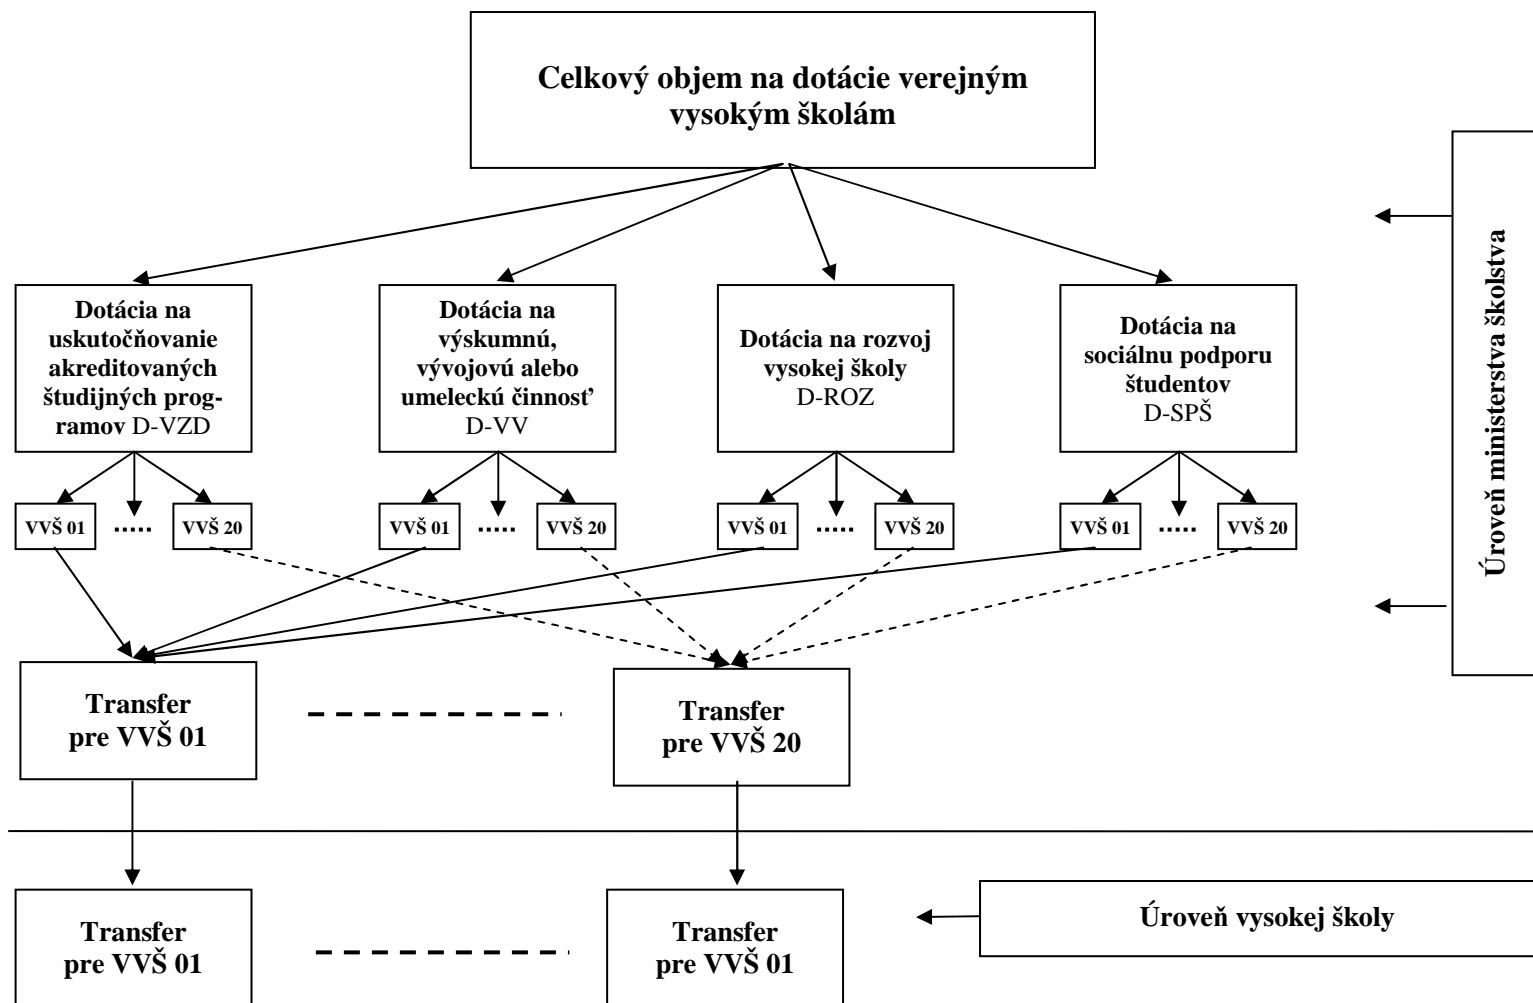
Celkový objem na dotácie verejným vysokým školám

Úroveň ministerstva školstva

Dotácia na uskutočňovanie akreditovaných študijných programov D-VZD

Dotácia na výskumnú, vývojovú alebo umeleckú činnosť D-VV

Dotácia na rozvoj vysokej školy D-ROZ

Dotácia na sociálnu podporu študentov D-SPŠ

VVŠ 01 ..... VVŠ 20

VVŠ 01 ..... VVŠ 20

VVŠ 01 ..... VVŠ 20

VVŠ 01 ..... VVŠ 20

Transfer pre VVŠ 01

Transfer pre VVŠ 20

Transfer pre VVŠ 01

Transfer pre VVŠ 01

Úroveň vysokej školy